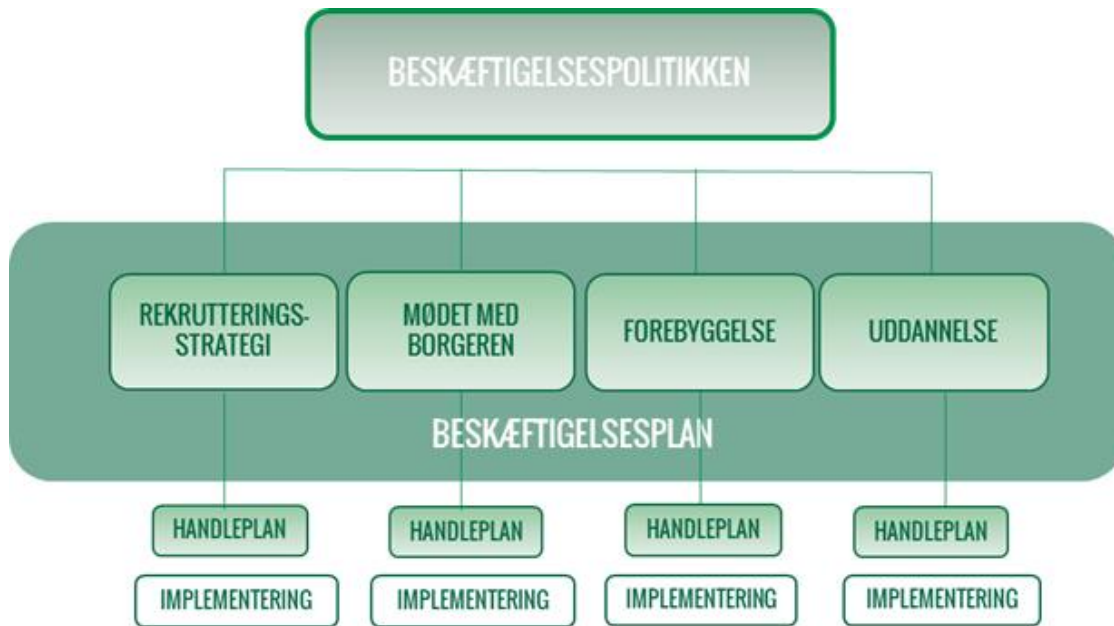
BESKÆFTIGELSESPOLITIKKEN

REKRUTTERINGS-STRATEGI

MØDET MED BORGEREN

FOREBYGGELSE

UDDANNELSE

BESKÆFTIGELSESPLAN

HANDLEPLAN

HANDLEPLAN

HANDLEPLAN

HANDLEPLAN

IMPLEMENTERING

IMPLEMENTERING

IMPLEMENTERING

IMPLEMENTERING